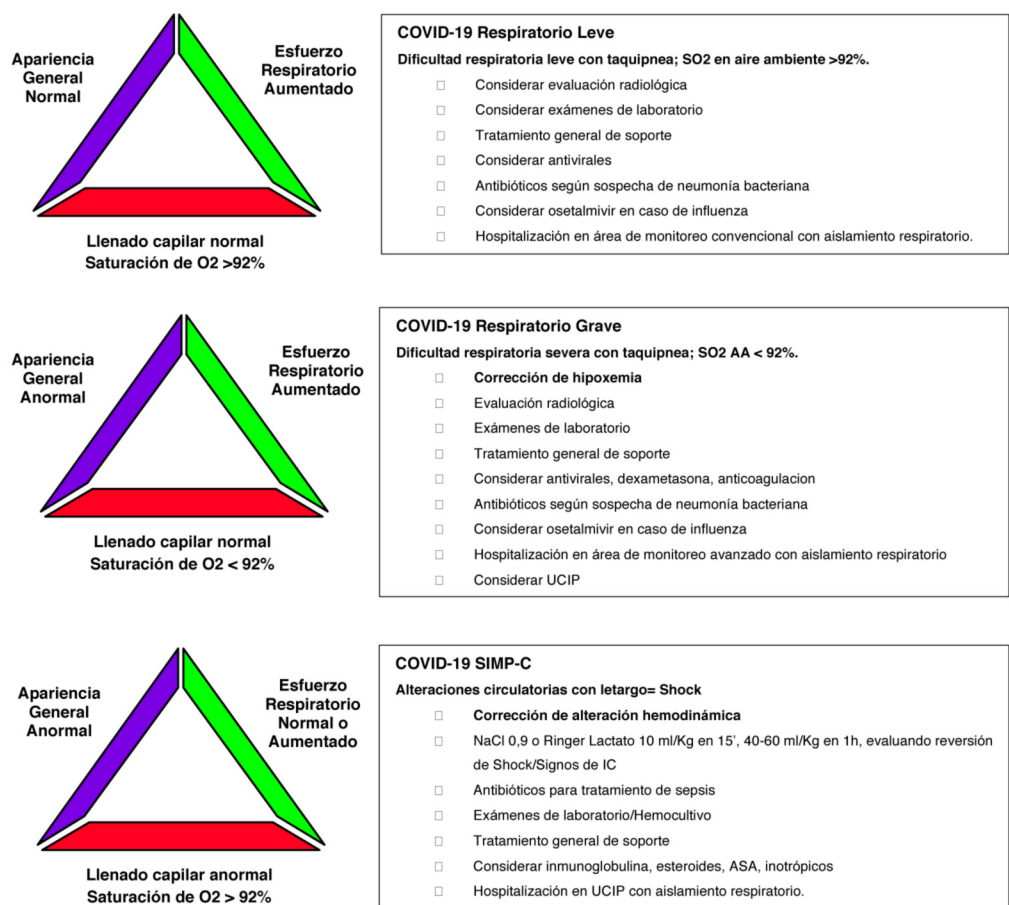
Apariencia General Normal

Esfuerzo Respiratorio Aumentado

Llenado capilar normal
Saturación de O2 >92%

COVID-19 Respiratorio Leve

Dificultad respiratoria leve con taquipnea; SO2 en aire ambiente >92%.

□ Considerar evaluación radiológica
□ Considerar exámenes de laboratorio
□ Tratamiento general de soporte
□ Considerar antivirales
□ Antibióticos según sospecha de neumonía bacteriana
□ Considerar osetalmivir en caso de influenza
□ Hospitalización en área de monitoreo convencional con aislamiento respiratorio.

Apariencia General Anormal

Esfuerzo Respiratorio Aumentado

Llenado capilar normal
Saturación de O2 < 92%

COVID-19 Respiratorio Grave

Dificultad respiratoria severa con taquipnea; SO2 AA < 92%.

□ Corrección de hipoxemia
□ Evaluación radiológica
□ Exámenes de laboratorio
□ Tratamiento general de soporte
□ Considerar antivirales, dexametasona, anticoagulacion
□ Antibióticos según sospecha de neumonía bacteriana
□ Considerar osetalmivir en caso de influenza
□ Hospitalización en área de monitoreo avanzado con aislamiento respiratorio
□ Considerar UCIP

Apariencia General Anormal

Esfuerzo Respiratorio Normal o Aumentado

Llenado capilar anormal
Saturación de O2 > 92%

COVID-19 SIMP-C

Alteraciones circulatorias con letargo= Shock

□ Corrección de alteración hemodinámica
□ NaCl 0,9 o Ringer Lactato 10 ml/Kg en 15', 40-60 ml/Kg en 1h, evaluando reversión de Shock/Signos de IC
□ Antibióticos para tratamiento de sepsis
□ Exámenes de laboratorio/Hemocultivo
□ Tratamiento general de soporte
□ Considerar inmunoglobulina, esteroides, ASA, inotrópicos
□ Hospitalización en UCIP con aislamiento respiratorio.